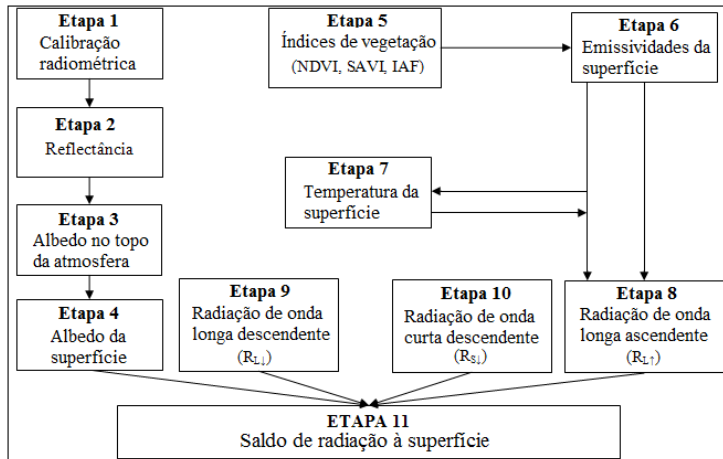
Etapa 1
Calibração radiométrica

Etapa 2
Reflectância

Etapa 3
Albedo no topo da atmosfera

Etapa 4
Albedo da superfície

Etapa 5
Índices de vegetação
(NDVI, SAVI, IAF)

Etapa 6
Emissividades da superfície

Etapa 7
Temperatura da superfície

Etapa 9
Radiação de onda longa descendente
($R_{L\downarrow}$)

Etapa 10
Radiação de onda curta descendente
($R_{S\downarrow}$)

Etapa 8
Radiação de onda longa ascendente
($R_{L\uparrow}$)

ETAPA 11
Saldo de radiação à superfície